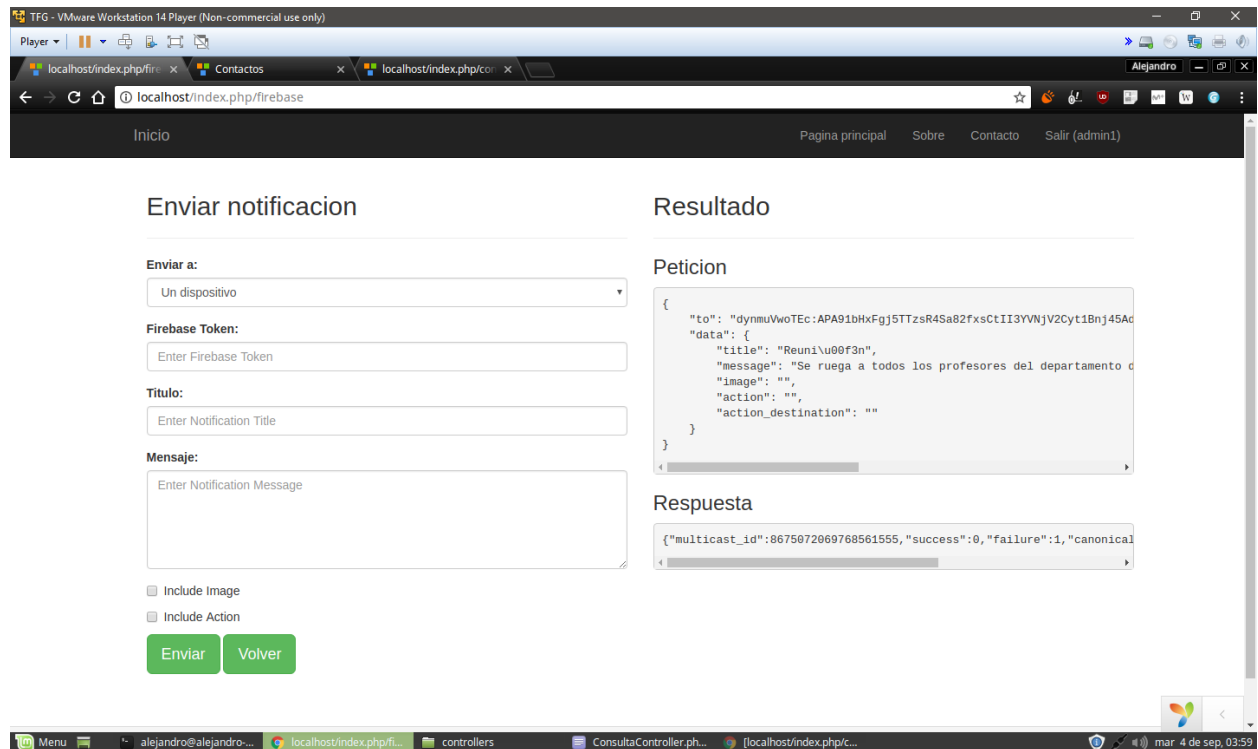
TFG - VMware Workstation 14 Player (Non-commercial use only)

Player

localhost/index.php/fire ×
Contactos ×
localhost/index.php/cor ×

Alejandro

localhost/index.php/firebase

Inicio

Pagina principal
Sobre
Contacto
Salir (admin1)

Enviar notificacion

Enviar a:

Un dispositivo

Firebase Token:

Enter Firebase Token

Titulo:

Enter Notification Title

Mensaje:

Enter Notification Message

Include Image

Include Action

Enviar
Volver

Resultado

Peticion

{
"to": "dynmuVwoTEc:APA91bHxFgj5TTzsR4Sa82fxsCtII3YVNjV2Cyt1Bnj45Ad
"data": {
"title": "Reuni\u00f3n",
"message": "Se ruega a todos los profesores del departamento d
"image": "",
"action": "",
"action_destination": ""
}
}

Respuesta

{"multicast_id":8675072069768561555,"success":0,"failure":1,"canonical

Menu
alejandro@alejandro-...
localhost/index.php/fi...
controllers
ConsultaController.ph...
[localhost/index.php/c...
mar 4 de sep, 03:59